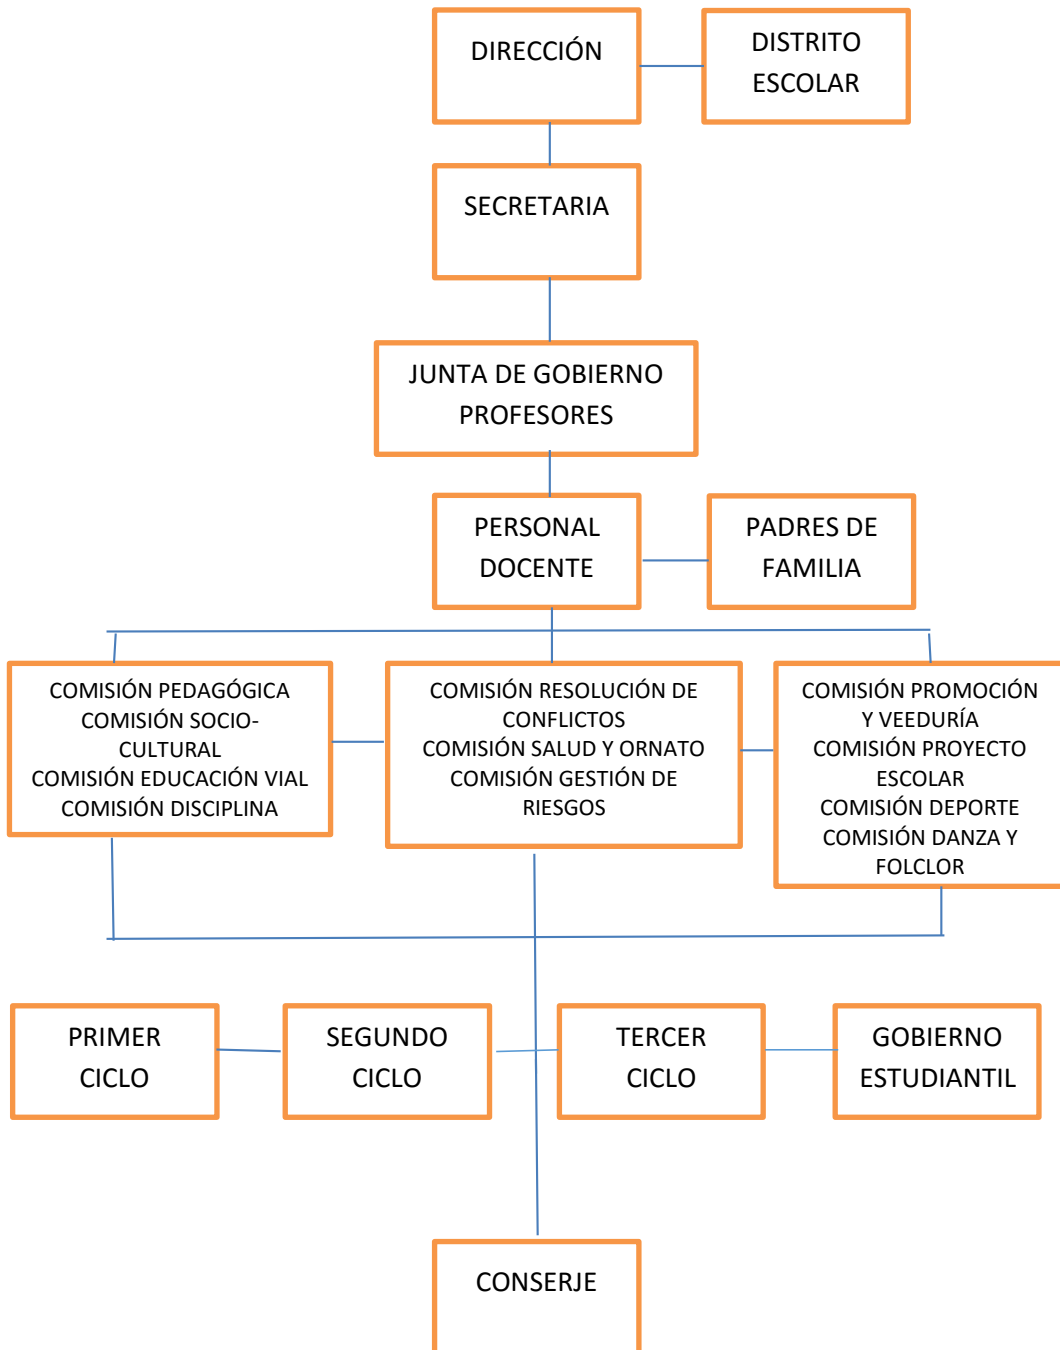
DIRECCIÓN

DISTRITO ESCOLAR

SECRETARIA

JUNTA DE GOBIERNO PROFESORES

PERSONAL DOCENTE

PADRES DE FAMILIA

COMISIÓN PEDAGÓGICA
COMISIÓN SOCIO-CULTURAL
COMISIÓN EDUCACIÓN VIAL
COMISIÓN DISCIPLINA

COMISIÓN RESOLUCIÓN DE CONFLICTOS
COMISIÓN SALUD Y ORNATO
COMISIÓN GESTIÓN DE RIESGOS

COMISIÓN PROMOCIÓN Y VEEDURÍA
COMISIÓN PROYECTO ESCOLAR
COMISIÓN DEPORTE
COMISIÓN DANZA Y FOLCLOR

PRIMER CICLO

SEGUNDO CICLO

TERCER CICLO

GOBIERNO ESTUDIANTIL

CONSERJE